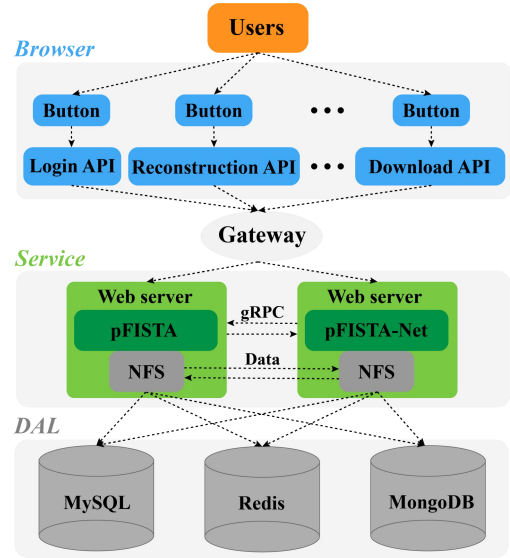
Users

Browser

Button

Button

• • •

Button

Login API

Reconstruction API

• • •

Download API

Gateway

Service

Web server

pFISTA

gRPC

Web server

pFISTA-Net

NFS

Data

NFS

DAL

MySQL

Redis

MongoDB